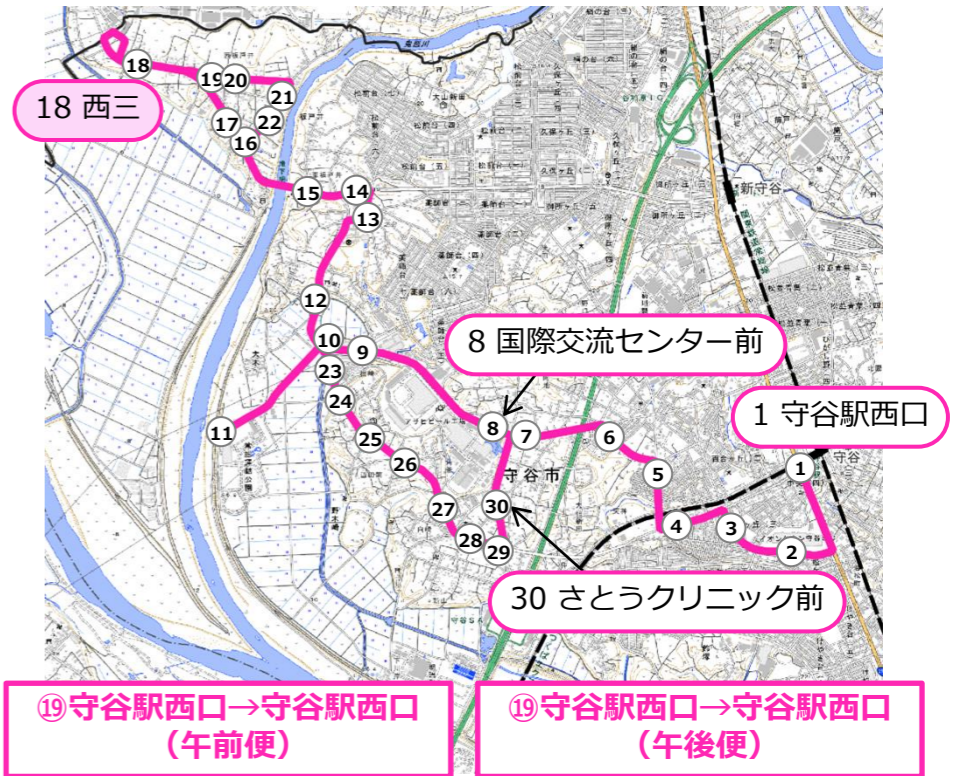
18 西三

18
19
20
21
17
22
16
15
14
13
12
10
9
11
23
24
25
26
27
28
29
30
8
7
6
5
4
3
2
1

8 国際交流センター前

1 守谷駅西口

30 さとうクリニック前

守谷市
新守谷

⑲守谷駅西口→守谷駅西口
（午前便）

⑲守谷駅西口→守谷駅西口
（午後便）